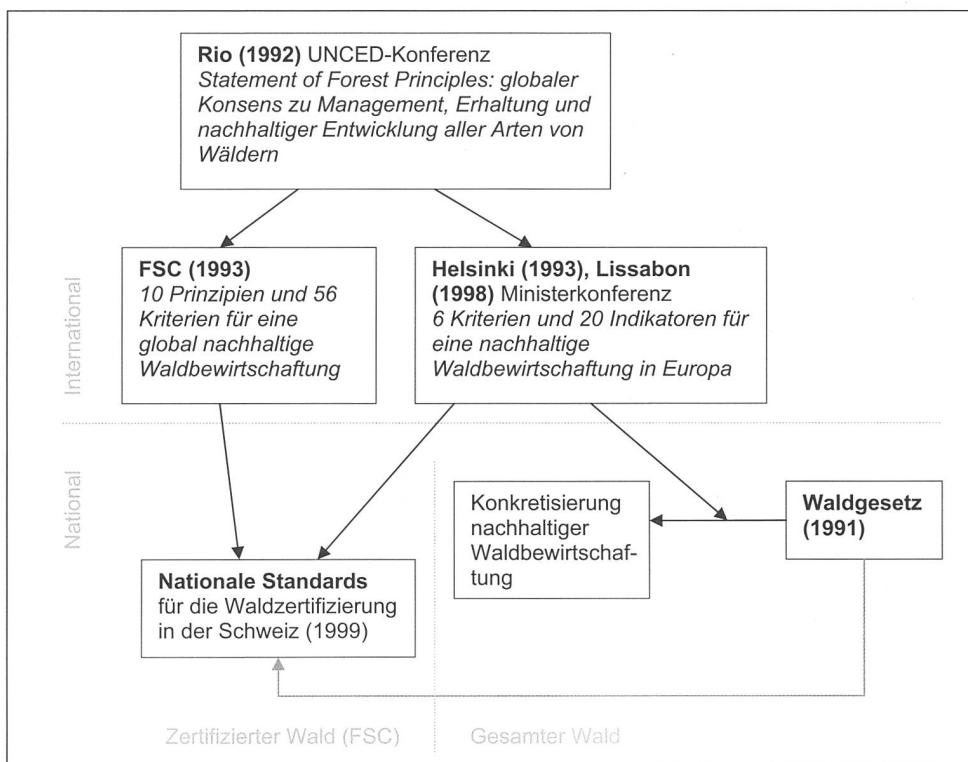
**Rio (1992)** UNCED-Konferenz
*Statement of Forest Principles: globaler Konsens zu Management, Erhaltung und nachhaltiger Entwicklung aller Arten von Wäldern*

International

**FSC (1993)**
*10 Prinzipien und 56 Kriterien für eine global nachhaltige Waldbewirtschaftung*

**Helsinki (1993), Lissabon (1998)** Ministerkonferenz
*6 Kriterien und 20 Indikatoren für eine nachhaltige Waldbewirtschaftung in Europa*

National

Konkretisierung nachhaltiger Waldbewirtschaftung

**Waldgesetz (1991)**

**Nationale Standards** für die Waldzertifizierung in der Schweiz (1999)

Zertifizierter Wald (FSC)

Gesamter Wald